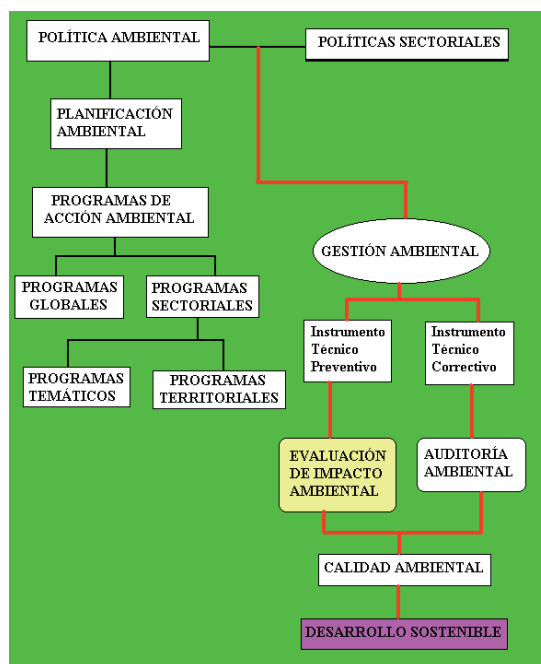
POLÍTICA AMBIENTAL

POLÍTICAS SECTORIALES

PLANIFICACIÓN AMBIENTAL

PROGRAMAS DE ACCIÓN AMBIENTAL

PROGRAMAS GLOBALES

PROGRAMAS SECTORIALES

PROGRAMAS TEMÁTICOS

PROGRAMAS TERRITORIALES

GESTIÓN AMBIENTAL

Instrumento Técnico Preventivo

Instrumento Técnico Correctivo

EVALUACIÓN DE IMPACTO AMBIENTAL

AUDITORÍA AMBIENTAL

CALIDAD AMBIENTAL

DESARROLLO SOSTENIBLE